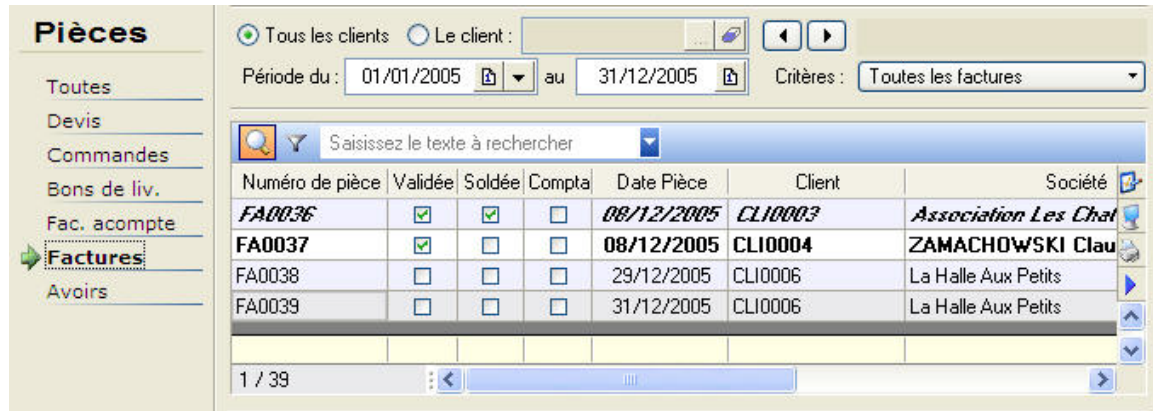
Pièces

Toutes
Devis
Commandes
Bons de liv.
Fac. acompte
Factures
Avoirs

Tous les clients Le client :

Période du : 01/01/2005 au 31/12/2005 Critères : Toutes les factures

Saisissez le texte à rechercher

| Numéro de pièce | Validée | Soldée | Compta | Date Pièce | Client | Société |
|---|---|---|---|---|---|---|
| FA0036 | ☑ | ☑ | ☐ | 08/12/2005 | CLI0003 | Association Les Chat |
| FA0037 | ☑ | ☐ | ☐ | 08/12/2005 | CLI0004 | ZAMACHOWSKI Clau |
| FA0038 | ☐ | ☐ | ☐ | 29/12/2005 | CLI0006 | La Halle Aux Petits |
| FA0039 | ☐ | ☐ | ☐ | 31/12/2005 | CLI0006 | La Halle Aux Petits |

1 / 39